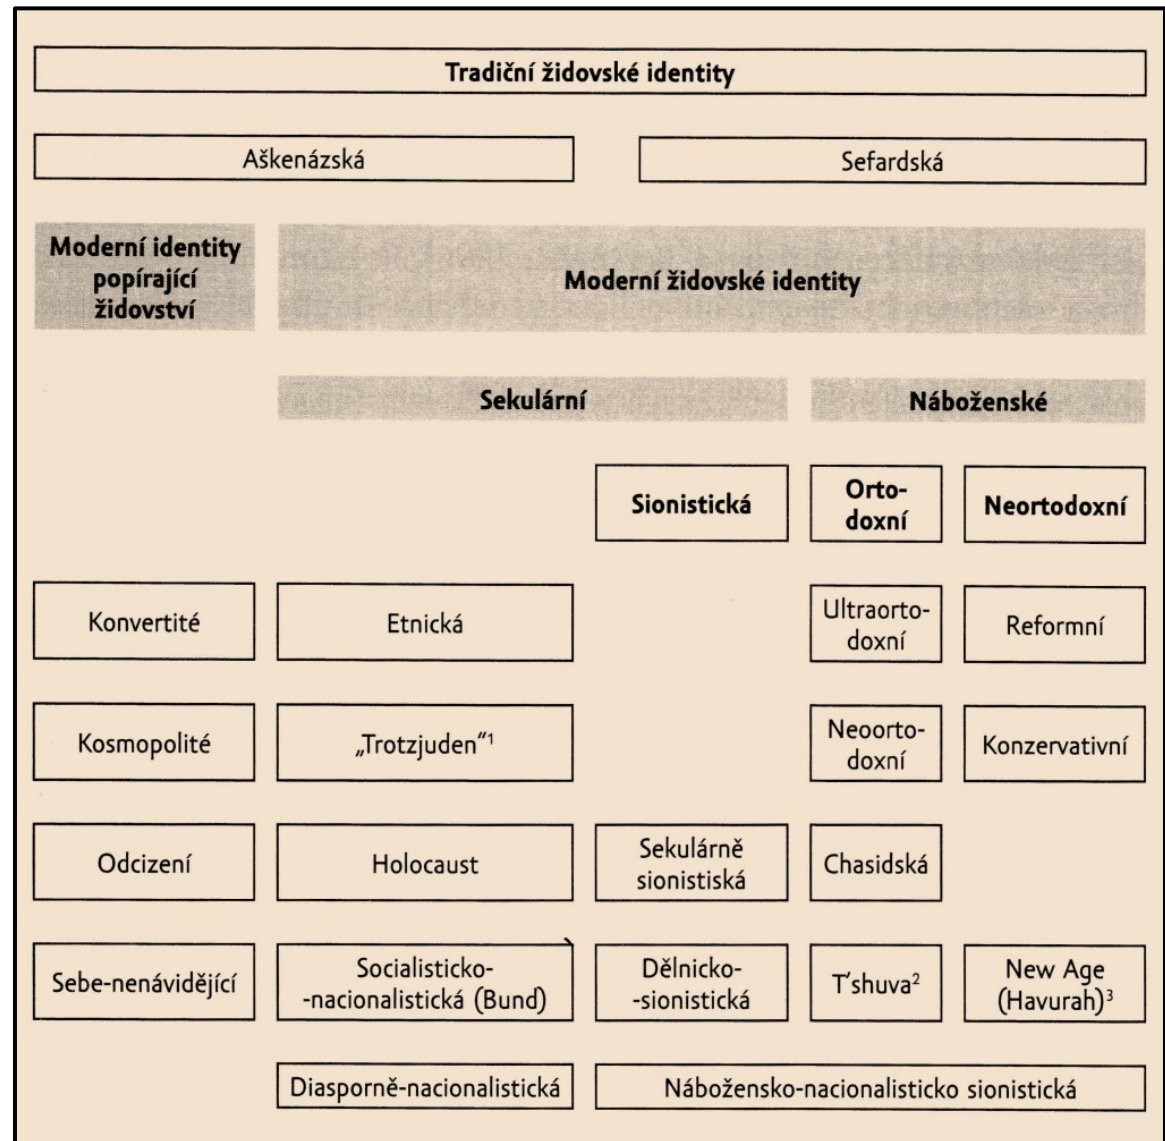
Tradiční židovské identity

Aškenázská

Sefardská

Moderní identity popírající židovství

Moderní židovské identity

Sekulární

Náboženské

Sionistická

Ortodoxní

Neortodoxní

Konvertité

Etnická

Ultraortodoxní

Reformní

Kosmopolité

„Trotzjuden"$^1$

Neoortodoxní

Konzervativní

Odcizení

Holocaust

Sekulárně sionistiská

Chasidská

Sebe-nenávidějící

Socialisticko-nacionalistická (Bund)

Dělnicko-sionistická

T'shuva$^2$

New Age (Havurah)$^3$

Diasporně-nacionalistická

Nábožensko-nacionalisticko sionistická